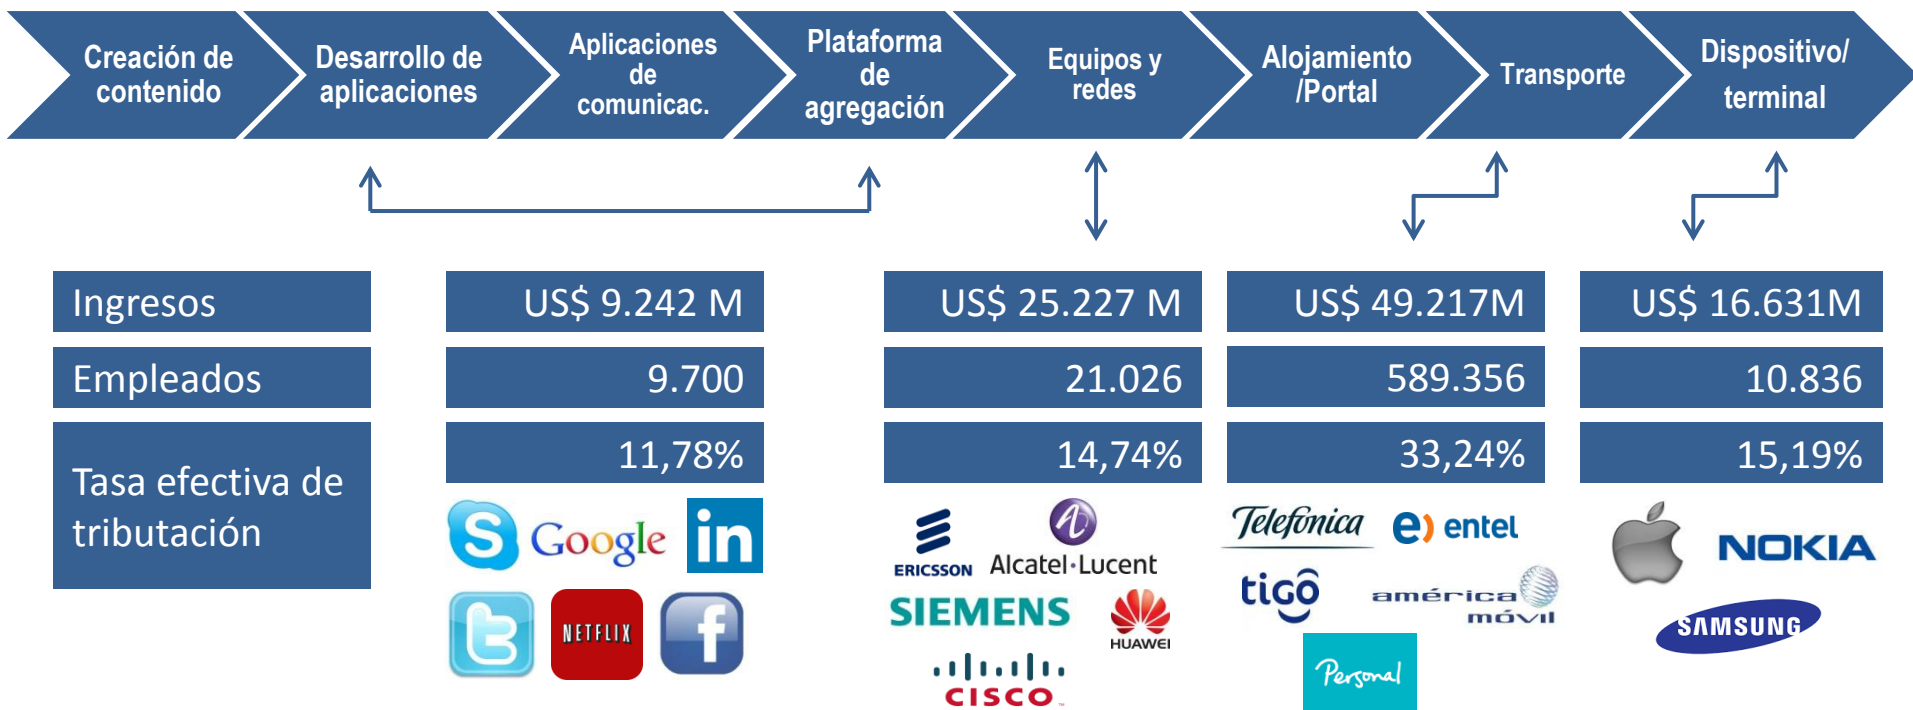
Creación de contenido

Desarrollo de aplicaciones

Aplicaciones de comunicac.

Plataforma de agregación

Equipos y redes

Alojamiento /Portal

Transporte

Dispositivo/ terminal

| Ingresos | US$ 9.242 M | US$ 25.227 M | US$ 49.217M | US$ 16.631M |
|---|---|---|---|---|
| Empleados | 9.700 | 21.026 | 589.356 | 10.836 |
| Tasa efectiva de tributación | 11,78% | 14,74% | 33,24% | 15,19% |

Google in NETFLIX f

ERICSSON Alcatel·Lucent SIEMENS HUAWEI CISCO

Telefonica entel tigo américa móvil Personal

NOKIA SAMSUNG